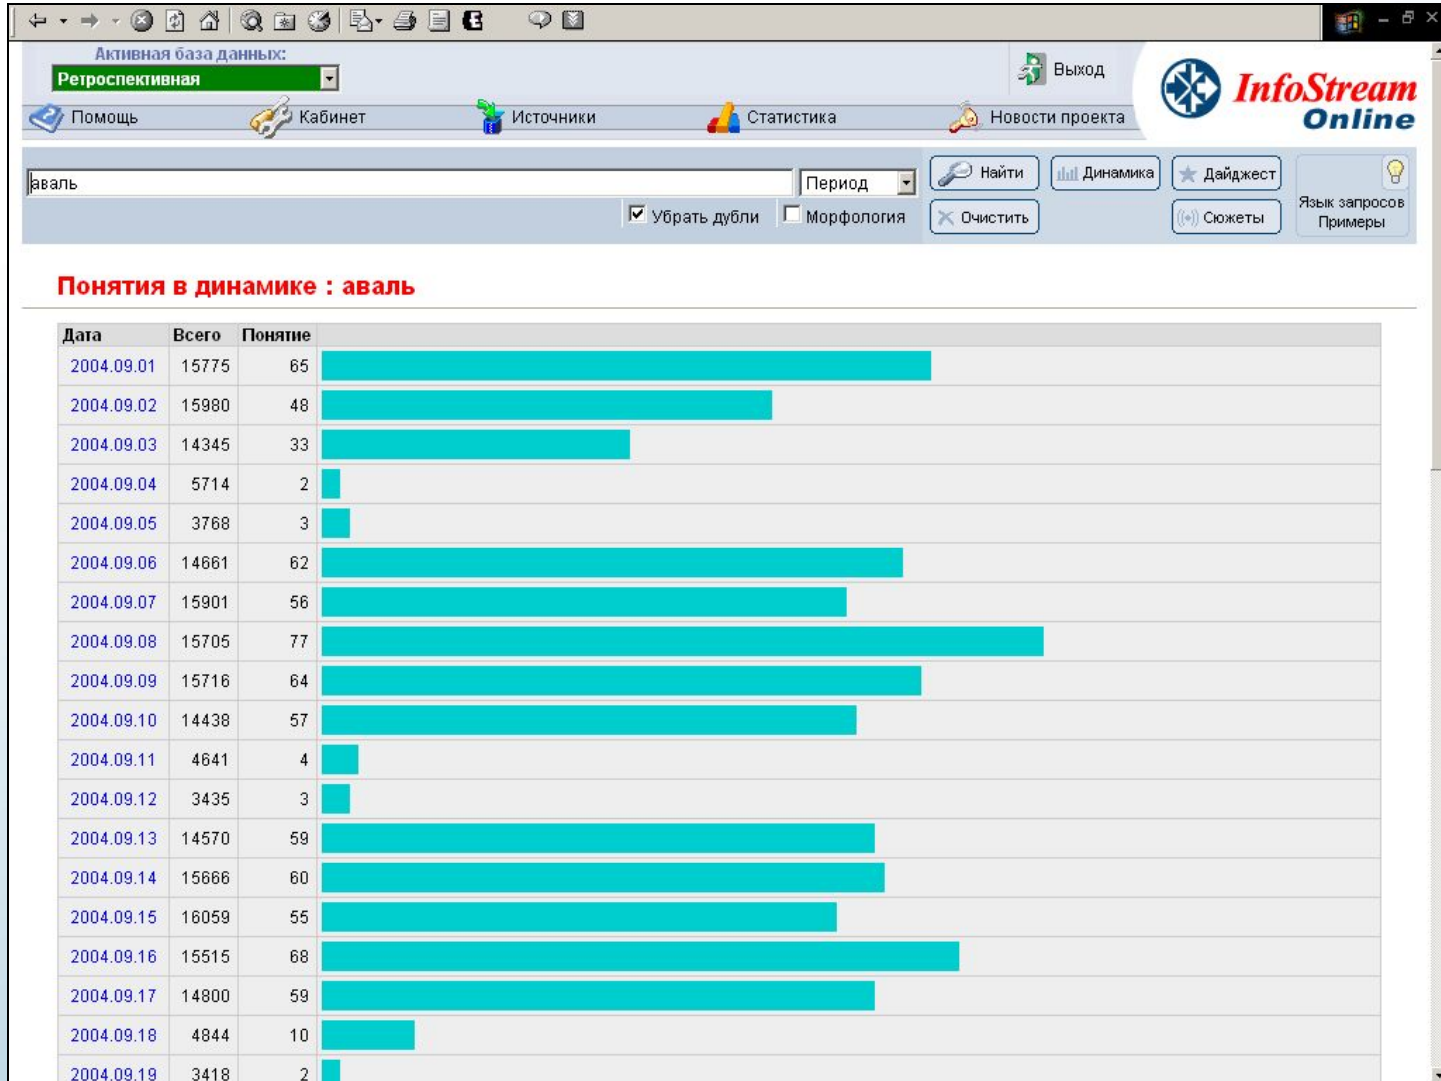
Активная база данных:
Ретроспективная

Выход

InfoStream Online

Помощь Кабинет Источники Статистика Новости проекта

аваль
Период
Найти Динамика Дайджест
Убрать дубли Морфология
Очистить Сюжеты
Язык запросов Примеры

Понятия в динамике : аваль

| Дата | Всего | Понятие |
|---|---|---|
| 2004.09.01 | 15775 | 65 |
| 2004.09.02 | 15980 | 48 |
| 2004.09.03 | 14345 | 33 |
| 2004.09.04 | 5714 | 2 |
| 2004.09.05 | 3768 | 3 |
| 2004.09.06 | 14661 | 62 |
| 2004.09.07 | 15901 | 56 |
| 2004.09.08 | 15705 | 77 |
| 2004.09.09 | 15716 | 64 |
| 2004.09.10 | 14438 | 57 |
| 2004.09.11 | 4641 | 4 |
| 2004.09.12 | 3435 | 3 |
| 2004.09.13 | 14570 | 59 |
| 2004.09.14 | 15666 | 60 |
| 2004.09.15 | 16059 | 55 |
| 2004.09.16 | 15515 | 68 |
| 2004.09.17 | 14800 | 59 |
| 2004.09.18 | 4844 | 10 |
| 2004.09.19 | 3418 | 2 |